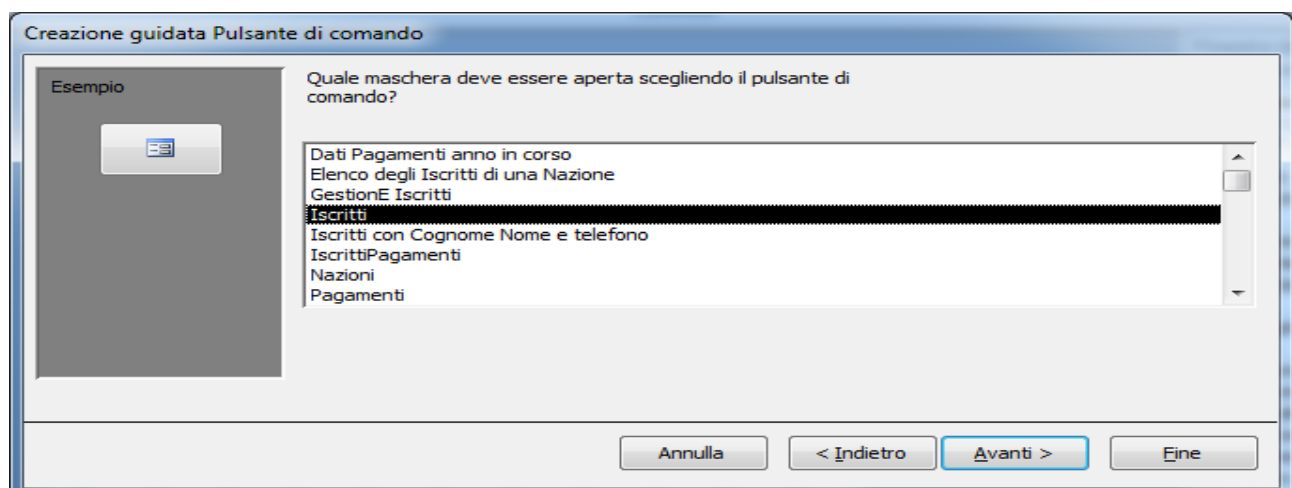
Creazione guidata Pulsante di comando

Esempio

Quale maschera deve essere aperta scegliendo il pulsante di comando?

Dati Pagamenti anno in corso
Elenco degli Iscritti di una Nazione
GestionE Iscritti
Iscritti
Iscritti con Cognome Nome e telefono
IscrittiPagamenti
Nazioni
Pagamenti

Annulla
< Indietro
Avanti >
Fine